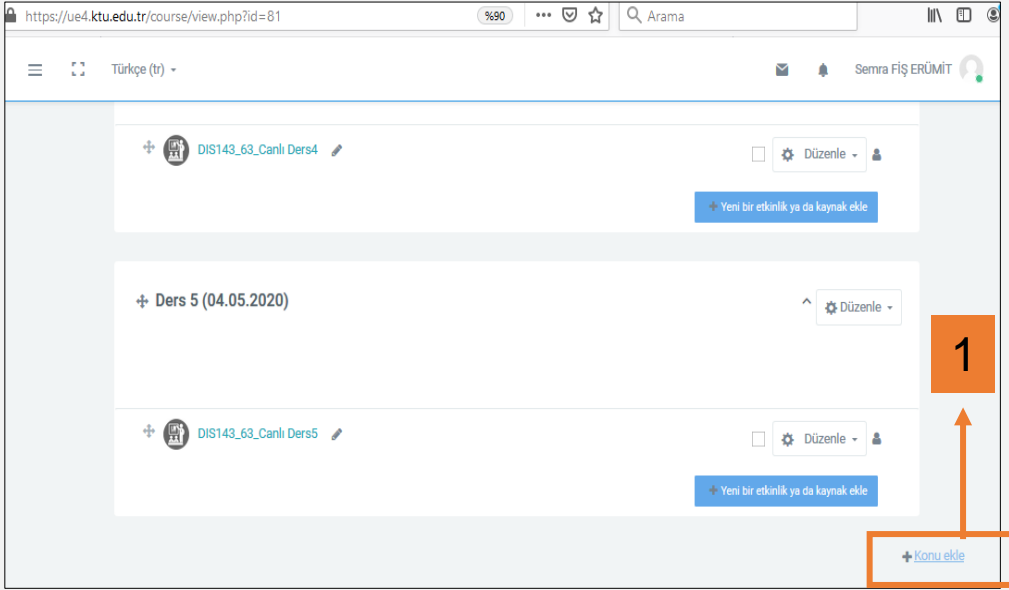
https://ue4.ktu.edu.tr/course/view.php?id=81
%90
Arama

Türkçe (tr)

Semra FİŞ ERÜMİT

DIS143_63_Canlı Ders4

Düzenle

Yeni bir etkinlik ya da kaynak ekle

Ders 5 (04.05.2020)

Düzenle

1

DIS143_63_Canlı Ders5

Düzenle

Yeni bir etkinlik ya da kaynak ekle

Konu ekle